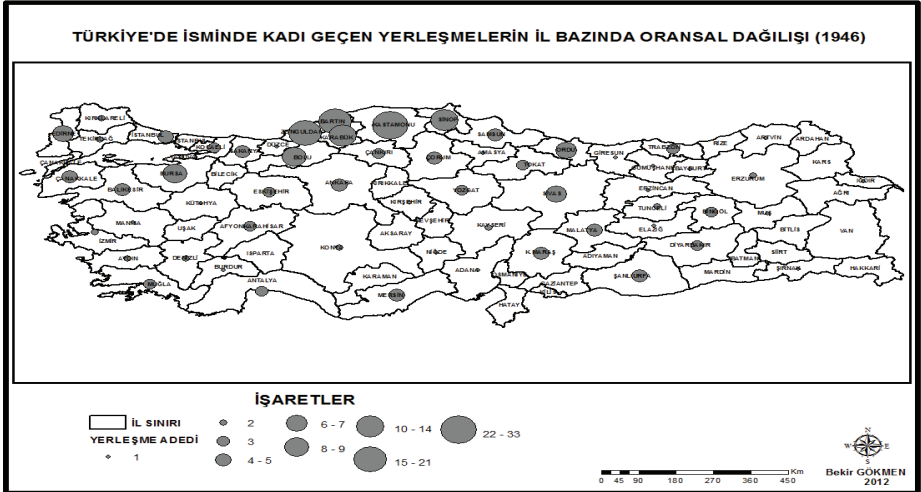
TÜRKİYE'DE İSMİNDE KADI GEÇEN YERLEŞMELERİN İL BAZINDA ORANSAL DAĞILIŞI (1946)

KIRKLARELİ
EDİRNE
TEKİRDAĞ
İSTANBUL
KOCAELİ
SAKARYA
ÇANAKKALE
BALIKESİR
BURSA
BİLECİK
ESKİŞEHİR
KÜTAHYA
MANİSA
İZMİR
AYDIN
DENİZLİ
UŞAK
AFYONKARAHİSAR
ISPARTA
BURDUR
MUĞLA
ANTALYA
DÜZCE
ZONGULDAK
BARTIN
KARABÜK
BOLU
KASTAMONU
SİNOP
ÇANKIRI
ANKARA
KIRIKKALE
KIRŞEHİR
NEVŞEHİR
AKSARAY
KONYA
KARAMAN
NİĞDE
ADANA
MERSİN
SAMSUN
AMASYA
ÇORUM
TOKAT
YOZGAT
SİVAS
KAYSERİ
OSMANİYE
HATAY
K.MARAŞ
GAZİANTEP
ORDU
GİRESUN
TRABZON
GÜMÜŞHANE
BAYBURT
RİZE
ARTVİN
ARDAHAN
KARS
ERZURUM
ERZİNCAN
TUNCELİ
BİNGÖL
MALATYA
ELAZIĞ
ADIYAMAN
DİYARBAKIR
ŞANLIURFA
MARDİN
BATMAN
SİİRT
ŞIRNAK
MUŞ
BİTLİS
VAN
HAKKARİ
AĞRI
IĞDIR

İŞARETLER
İL SINIRI
YERLEŞME ADEDİ
1
2
3
4 - 5
6 - 7
8 - 9
10 - 14
15 - 21
22 - 33

N
W
E
S

0 45 90 180 270 360 450 Km

Bekir GÖKMEN
2012